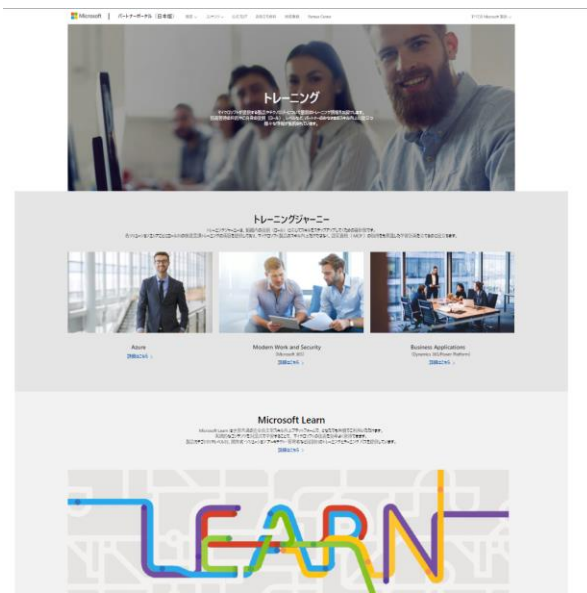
Microsoft | パートナーポータル（日本語）

トレーニング

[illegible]

トレーニングジャーニー

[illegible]

Azure
詳細はこちら ›

Modern Work and Security
(Microsoft 365)
詳細はこちら ›

Business Applications
(Dynamics 365/Power Platform)
詳細はこちら ›

Microsoft Learn

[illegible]

詳細はこちら ›

LEARN